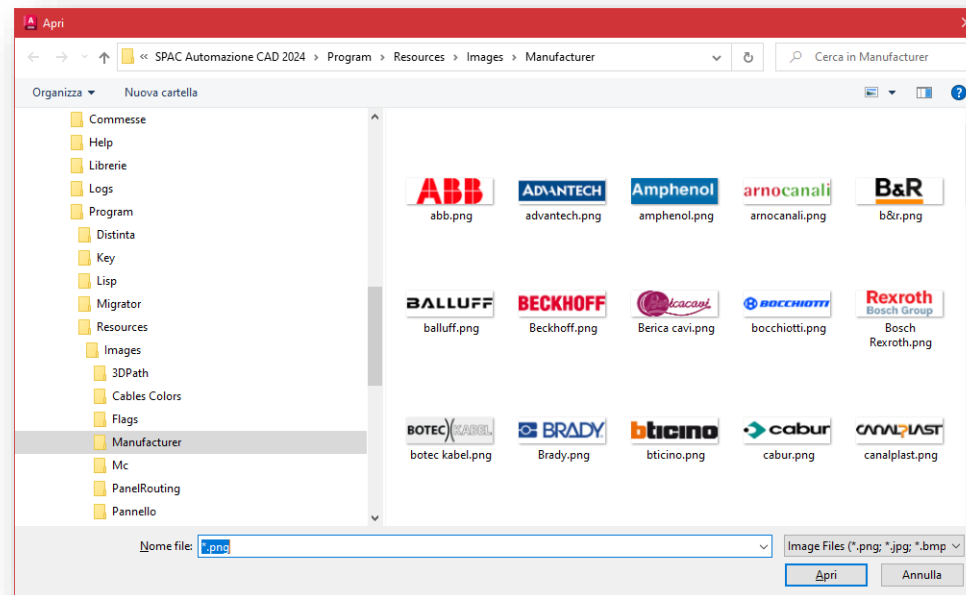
Apri

« SPAC Automazione CAD 2024 › Program › Resources › Images › Manufacturer

Cerca in Manufacturer

Organizza ▾ Nuova cartella

Commesse
Help
Librerie
Logs
Program
Distinta
Key
Lisp
Migrator
Resources
Images
3DPath
Cables Colors
Flags
Manufacturer
Mc
PanelRouting
Pannello

ABB
abb.png

ADVANTECH
advantech.png

Amphenol
amphenol.png

arnocanali
arnocanali.png

B&R
b&r.png

BALLUFF
balluff.png

BECKHOFF
Beckhoff.png

Berica cavi
Berica cavi.png

BOCCHIOTTI
bocchiotti.png

Rexroth
Bosch Group
Bosch Rexroth.png

BOTEC KABEL
botec kabel.png

BRADY
Brady.png

bticino
bticino.png

cabur
cabur.png

CANALPLAST
canalplast.png

Nome file: *.png

Image Files (*.png; *.jpg; *.bmp

Apri

Annulla